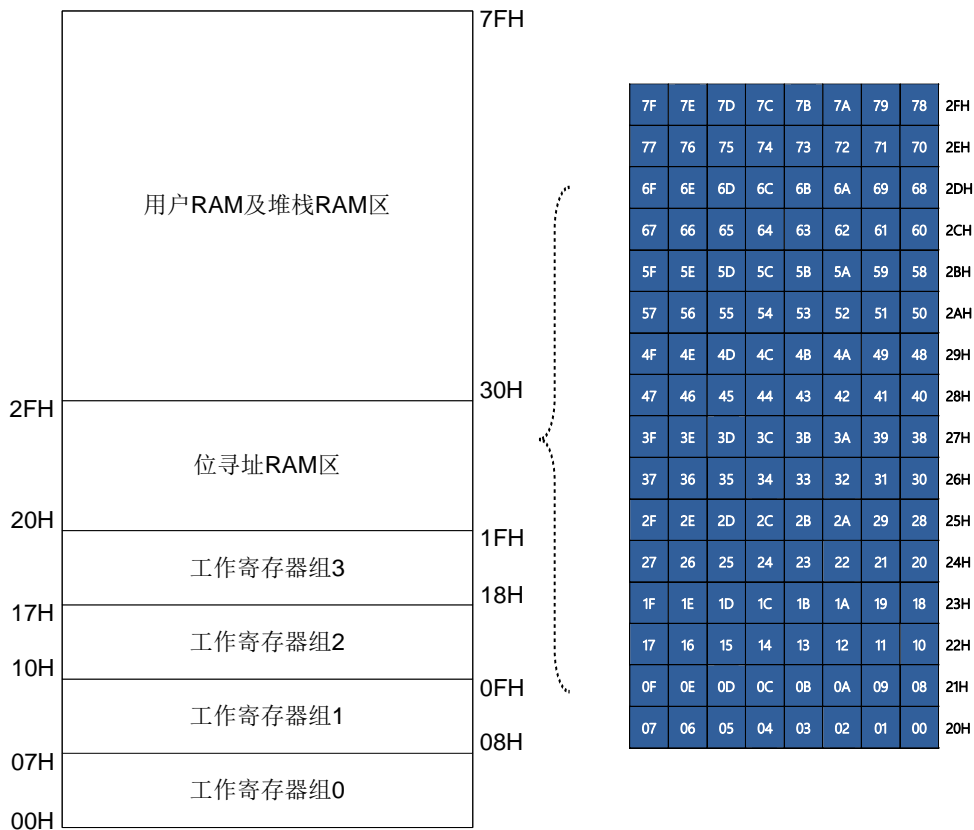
7FH

用户RAM及堆栈RAM区

2FH 30H

位寻址RAM区

20H 1FH

工作寄存器组3

18H
17H

工作寄存器组2

10H 0FH

工作寄存器组1

08H
07H

工作寄存器组0

00H

| 7F | 7E | 7D | 7C | 7B | 7A | 79 | 78 | 2FH |
|---|---|---|---|---|---|---|---|---|
| 77 | 76 | 75 | 74 | 73 | 72 | 71 | 70 | 2EH |
| 6F | 6E | 6D | 6C | 6B | 6A | 69 | 68 | 2DH |
| 67 | 66 | 65 | 64 | 63 | 62 | 61 | 60 | 2CH |
| 5F | 5E | 5D | 5C | 5B | 5A | 59 | 58 | 2BH |
| 57 | 56 | 55 | 54 | 53 | 52 | 51 | 50 | 2AH |
| 4F | 4E | 4D | 4C | 4B | 4A | 49 | 48 | 29H |
| 47 | 46 | 45 | 44 | 43 | 42 | 41 | 40 | 28H |
| 3F | 3E | 3D | 3C | 3B | 3A | 39 | 38 | 27H |
| 37 | 36 | 35 | 34 | 33 | 32 | 31 | 30 | 26H |
| 2F | 2E | 2D | 2C | 2B | 2A | 29 | 28 | 25H |
| 27 | 26 | 25 | 24 | 23 | 22 | 21 | 20 | 24H |
| 1F | 1E | 1D | 1C | 1B | 1A | 19 | 18 | 23H |
| 17 | 16 | 15 | 14 | 13 | 12 | 11 | 10 | 22H |
| 0F | 0E | 0D | 0C | 0B | 0A | 09 | 08 | 21H |
| 07 | 06 | 05 | 04 | 03 | 02 | 01 | 00 | 20H |